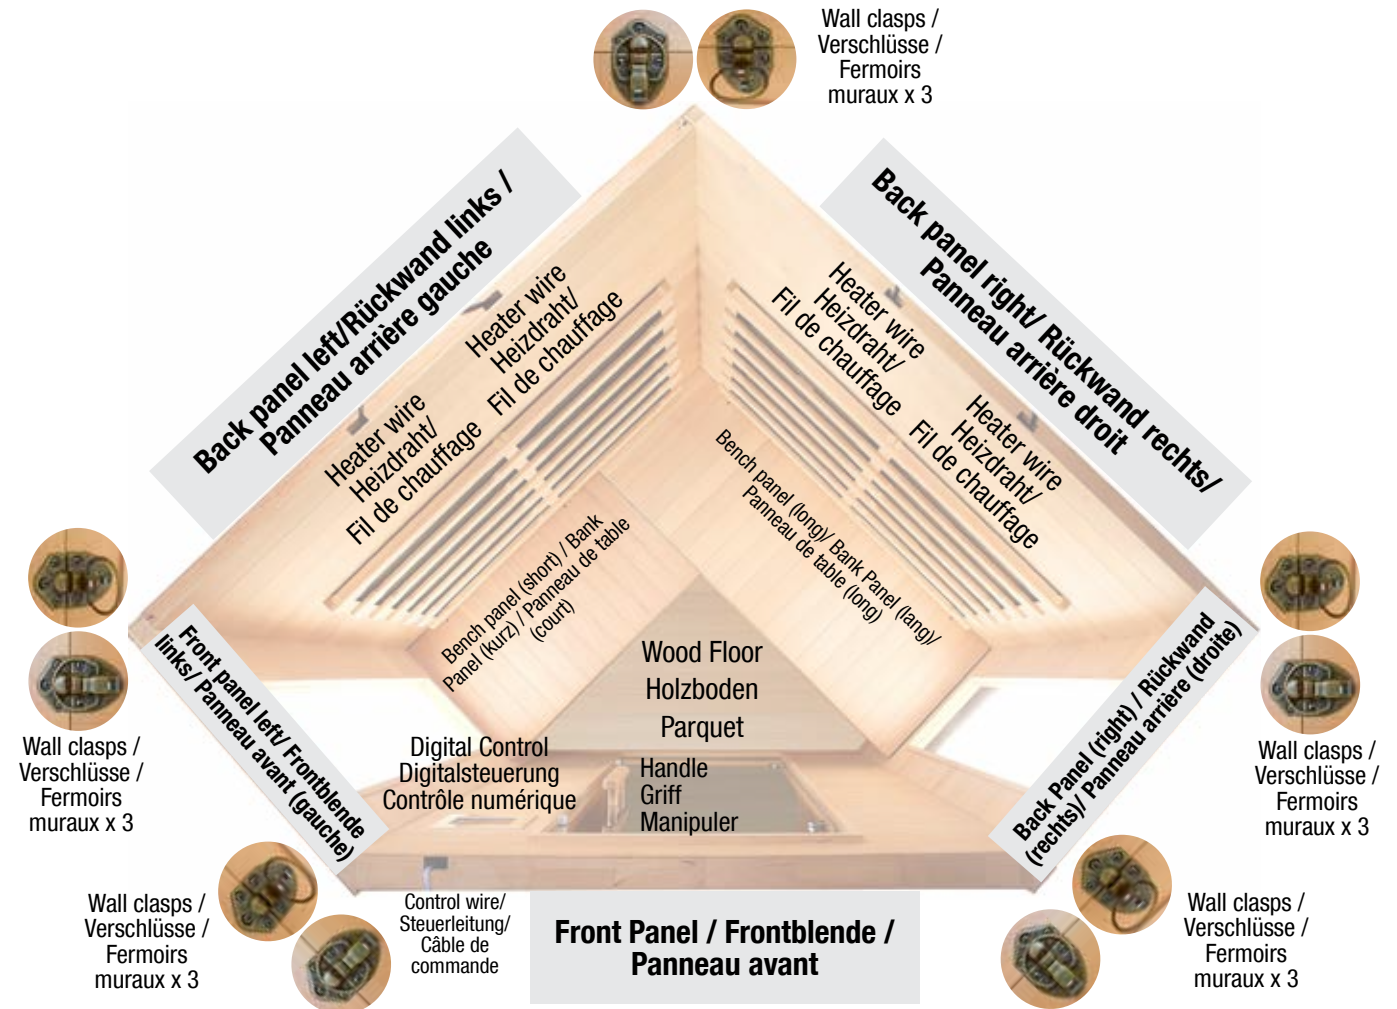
Wall clasps / Verschlüsse / Fermoirs muraux x 3

Back panel left/Rückwand links / Panneau arrière gauche

Back panel right/ Rückwand rechts/ Panneau arrière droit

Heater wire Heizdraht/ Fil de chauffage

Heater wire Heizdraht/ Fil de chauffage

Heater wire Heizdraht/ Fil de chauffage

Heater wire Heizdraht/ Fil de chauffage

Bench panel (short) / Bank Panel (kurz) / Panneau de table (court)

Bench panel (long)/ Bank Panel (lang)/ Panneau de table (long)

Wood Floor
Holzboden
Parquet

Front panel left/ Frontblende links/ Panneau avant (gauche)

Back Panel (right) / Rückwand (rechts)/ Panneau arrière (droite)

Wall clasps / Verschlüsse / Fermoirs muraux x 3

Wall clasps / Verschlüsse / Fermoirs muraux x 3

Digital Control
Digitalsteuerung
Contrôle numérique

Handle
Griff
Manipuler

Wall clasps / Verschlüsse / Fermoirs muraux x 3

Control wire/ Steuerleitung/ Câble de commande

Front Panel / Frontblende / Panneau avant

Wall clasps / Verschlüsse / Fermoirs muraux x 3